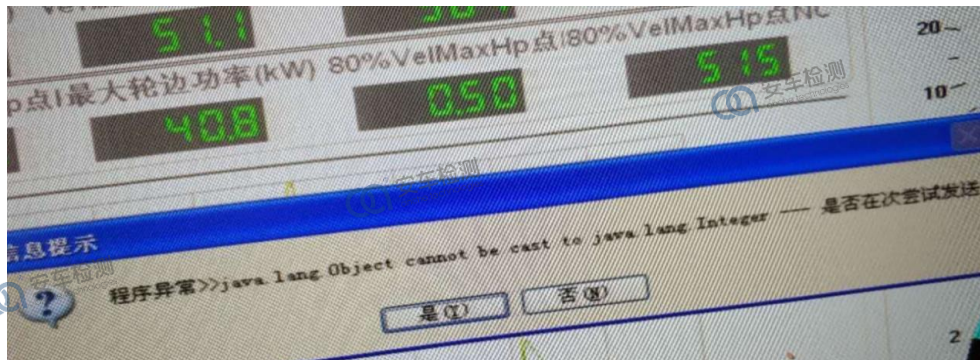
51.1

80%VelMaxHp点l80%VelMaxHp点NC

5.15

p点l最大轮边功率(kW)

40.8

0.50

20

10

安车检测

安车检测

信息提示

安车检测

程序异常>>java.lang.Object cannot be cast to java.lang.Integer —— 是否在次尝试发送

是(Y)

否(N)

2